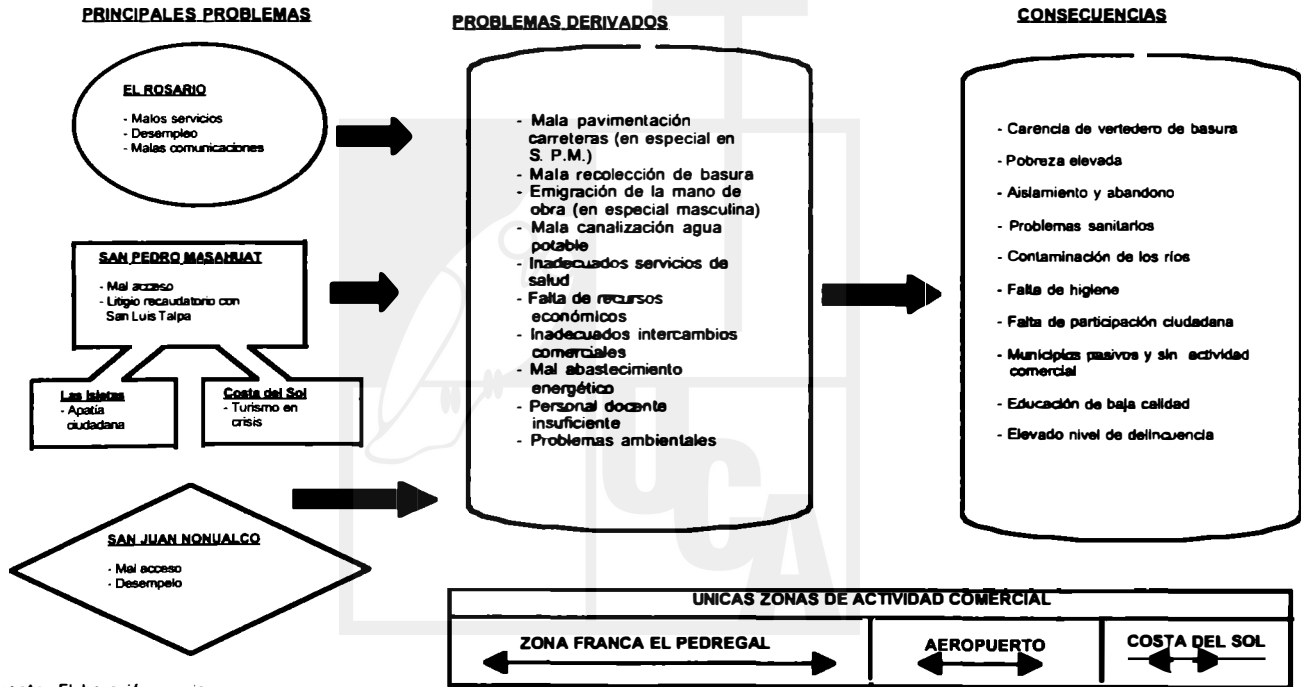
PRINCIPALES PROBLEMAS

EL ROSARIO

- Malos servicios
- Desempleo
- Malas comunicaciones

SAN PEDRO MASAHUAT

- Mal acceso
- Litigio recaudatorio con San Luis Talpa

Las Isletas
- Apatía ciudadana

Costa del Sol
- Turismo en crisis

SAN JUAN NONUALCO

- Mal acceso
- Desempelo

PROBLEMAS DERIVADOS

- Mala pavimentación carreteras (en especial en S. P.M.)
- Mala recolección de basura
- Emigración de la mano de obra (en especial masculina)
- Mala canalización agua potable
- Inadecuados servicios de salud
- Falta de recursos económicos
- Inadecuados intercambios comerciales
- Mal abastecimiento energético
- Personal docente insuficiente
- Problemas ambientales

CONSECUENCIAS

- Carencia de vertedero de basura
- Pobreza elevada
- Aislamiento y abandono
- Problemas sanitarios
- Contaminación de los ríos
- Falta de higiene
- Falta de participación ciudadana
- Municipios pasivos y sin actividad comercial
- Educación de baja calidad
- Elevado nivel de delincuencia

UNICAS ZONAS DE ACTIVIDAD COMERCIAL

| ZONA FRANCA EL PEDREGAL | AEROPUERTO | COSTA DEL SOL |
|---|---|---|

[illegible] Elaboración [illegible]